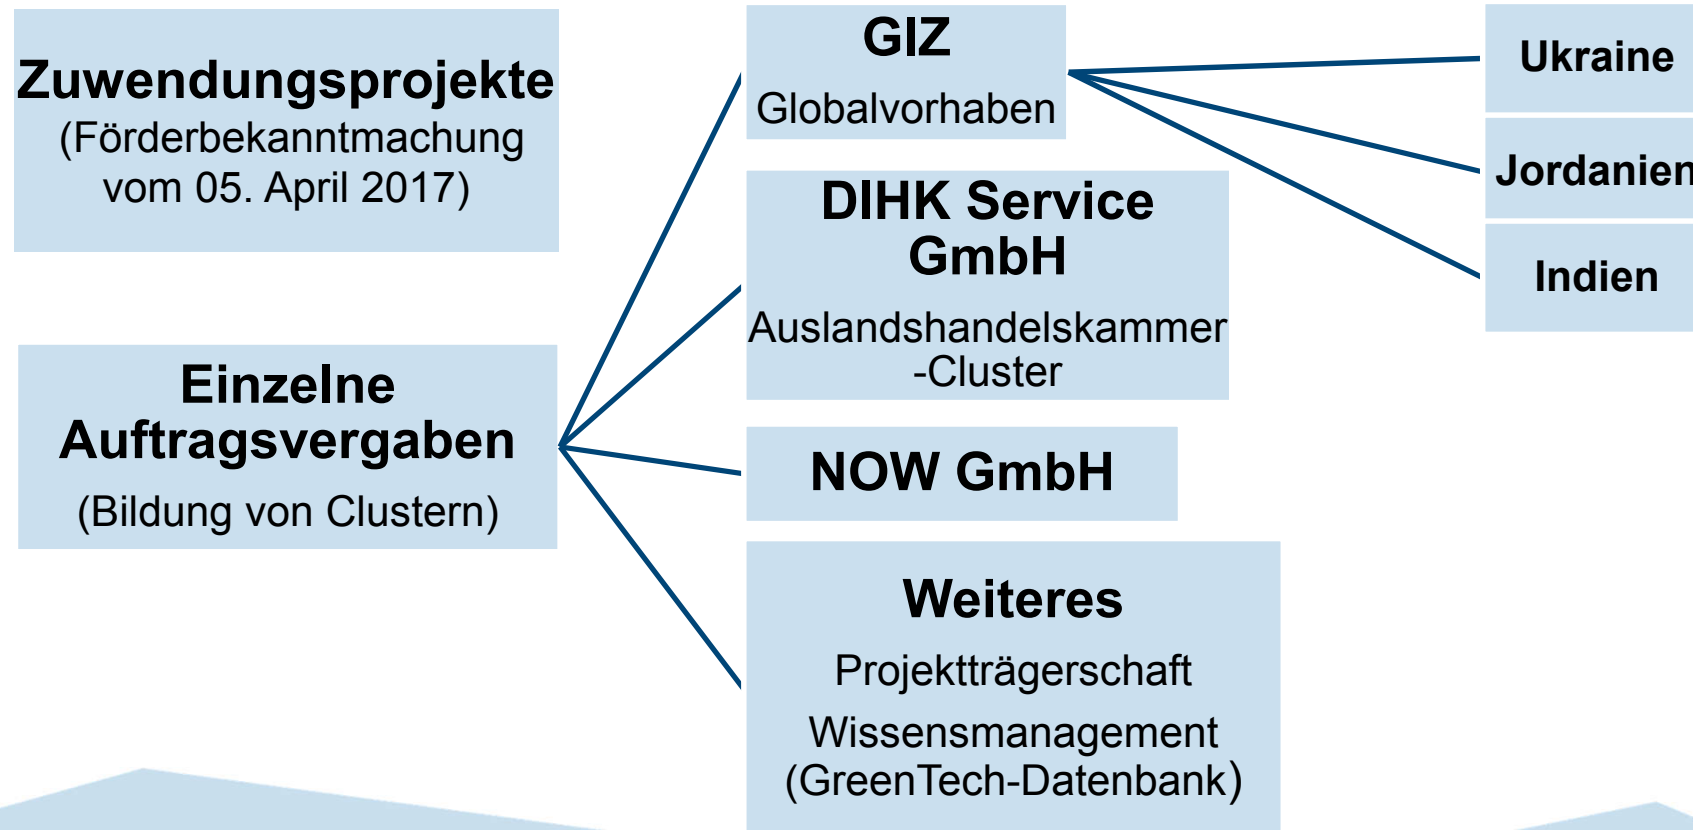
Zuwendungsprojekte
(Förderbekanntmachung vom 05. April 2017)

Einzelne Auftragsvergaben
(Bildung von Clustern)

GIZ
Globalvorhaben

DIHK Service GmbH
Auslandshandelskammer -Cluster

NOW GmbH

Weiteres
Projektträgerschaft
Wissensmanagement (GreenTech-Datenbank)

Ukraine

Jordanien

Indien